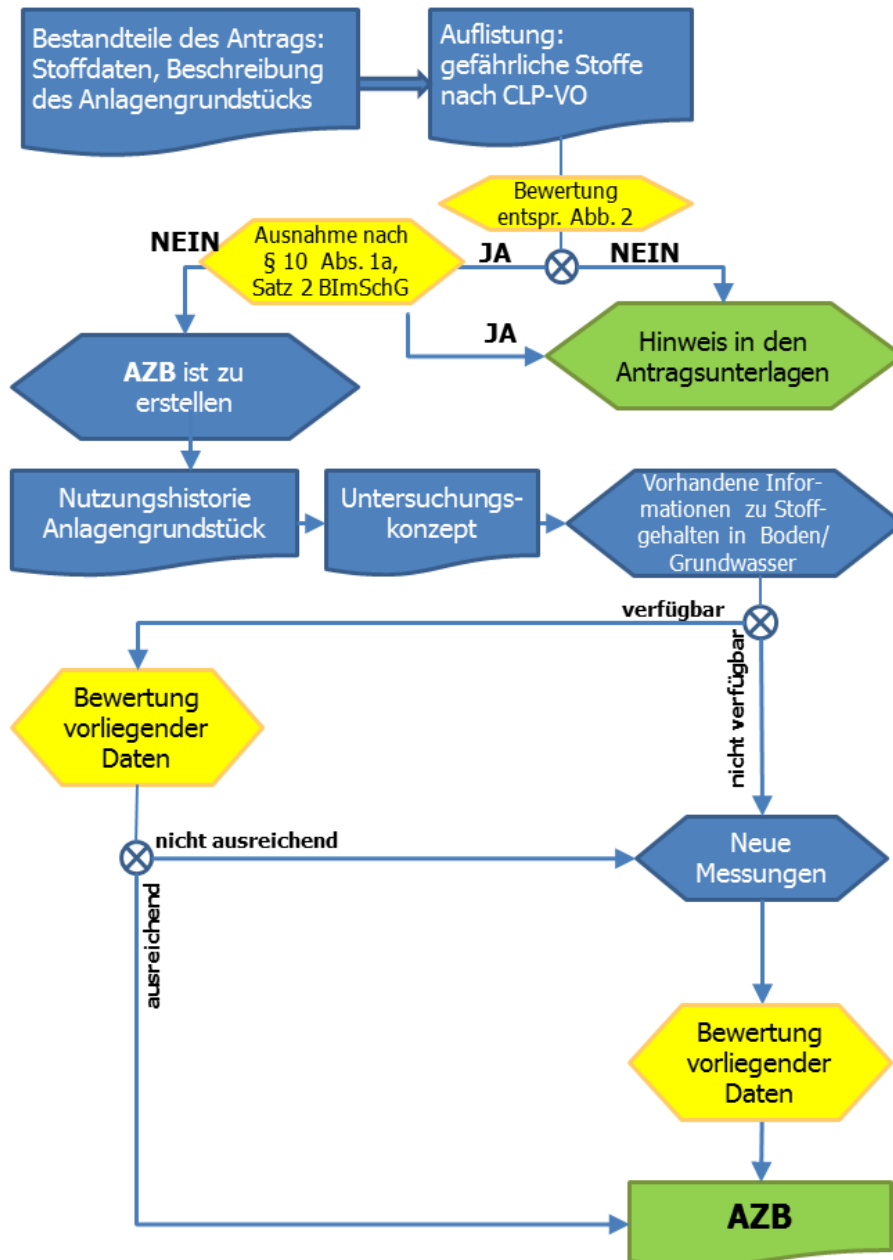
Bestandteile des Antrags: Stoffdaten, Beschreibung des Anlagengrundstücks

Auflistung: gefährliche Stoffe nach CLP-VO

Bewertung entspr. Abb. 2

NEIN

Ausnahme nach § 10 Abs. 1a, Satz 2 BImSchG

JA

NEIN

JA

Hinweis in den Antragsunterlagen

AZB ist zu erstellen

Nutzungshistorie Anlagengrundstück

Untersuchungskonzept

Vorhandene Informationen zu Stoffgehalten in Boden/ Grundwasser

verfügbar

nicht verfügbar

Bewertung vorliegender Daten

nicht ausreichend

ausreichend

Neue Messungen

Bewertung vorliegender Daten

AZB